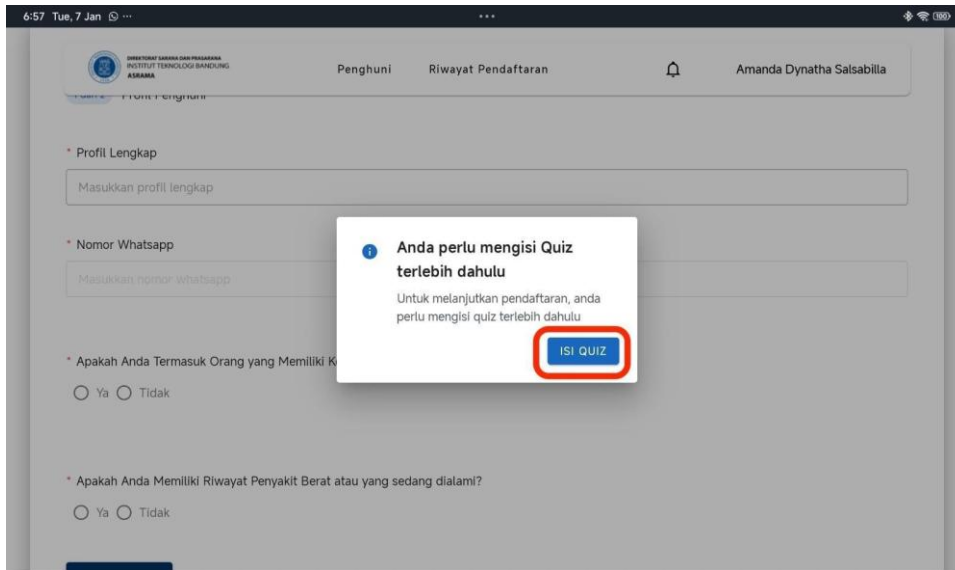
6:57 Tue, 7 Jan

DIREKTORAT SARANA DAN PRASARANA
INSTITUT TEKNOLOGI BANDUNG
ASRAMA

Penghuni Riwayat Pendaftaran

Amanda Dynatha Salsabilla

Profil Penghuni

* Profil Lengkap

Masukkan profil lengkap

* Nomor Whatsapp

Masukkan nomor whatsapp

* Apakah Anda Termasuk Orang yang Memiliki K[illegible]

Ya Tidak

* Apakah Anda Memiliki Riwayat Penyakit Berat atau yang sedang dialami?

Ya Tidak

Anda perlu mengisi Quiz terlebih dahulu

Untuk melanjutkan pendaftaran, anda perlu mengisi quiz terlebih dahulu

ISI QUIZ